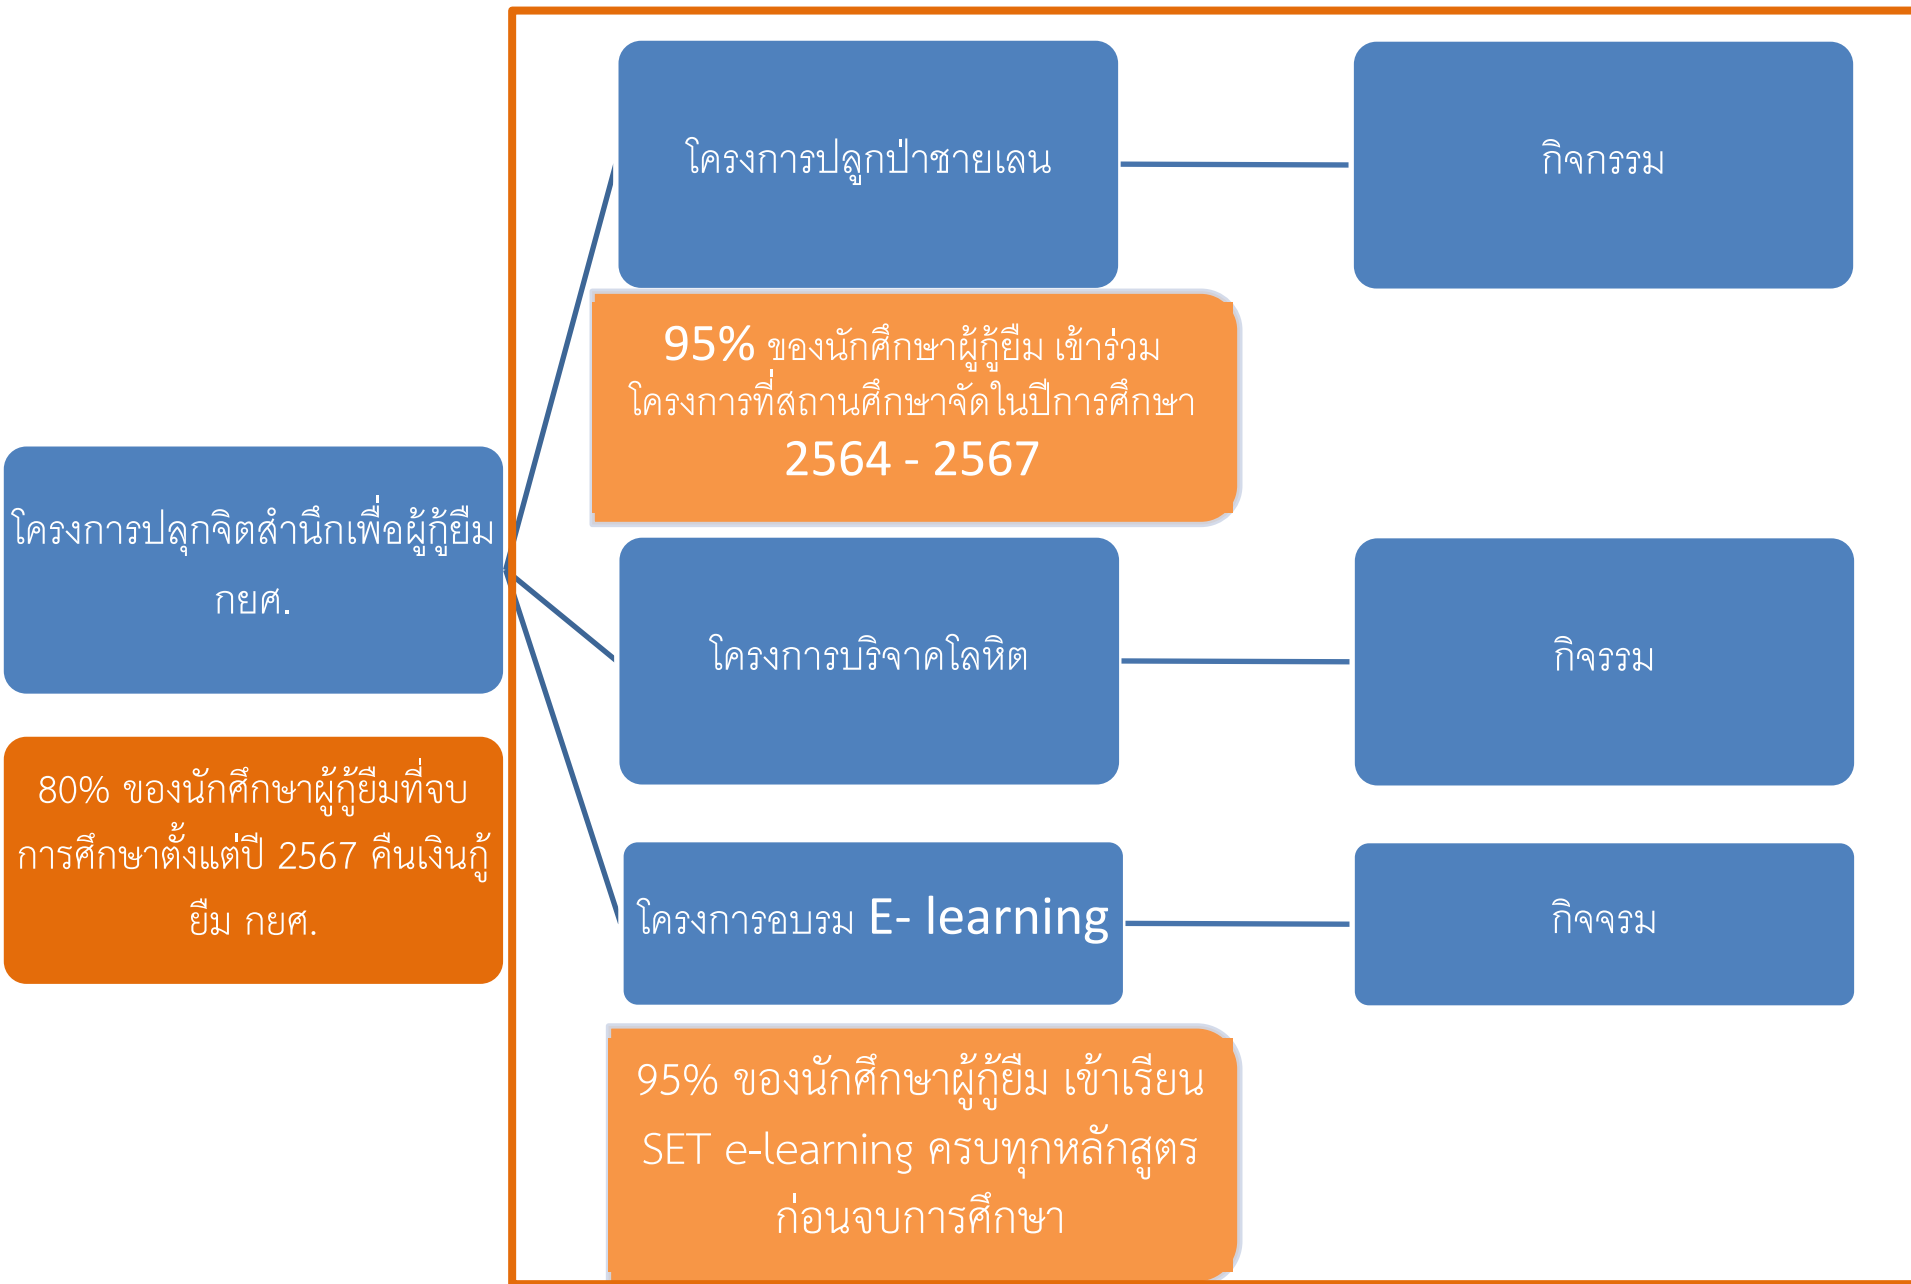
โครงการปลูกจิตสำนึกเพื่อผู้กู้ยืม กยศ.

80% ของนักศึกษาผู้กู้ยืมที่จบการศึกษาตั้งแต่ปี 2567 คืนเงินกู้ยืม กยศ.

โครงการปลูกป่าชายเลน

กิจกรรม

95% ของนักศึกษาผู้กู้ยืม เข้าร่วมโครงการที่สถานศึกษาจัดในปีการศึกษา 2564 - 2567

โครงการบริจาคโลหิต

กิจรรม

โครงการอบรม E- learning

กิจจรม

95% ของนักศึกษาผู้กู้ยืม เข้าเรียน SET e-learning ครบทุกหลักสูตรก่อนจบการศึกษา